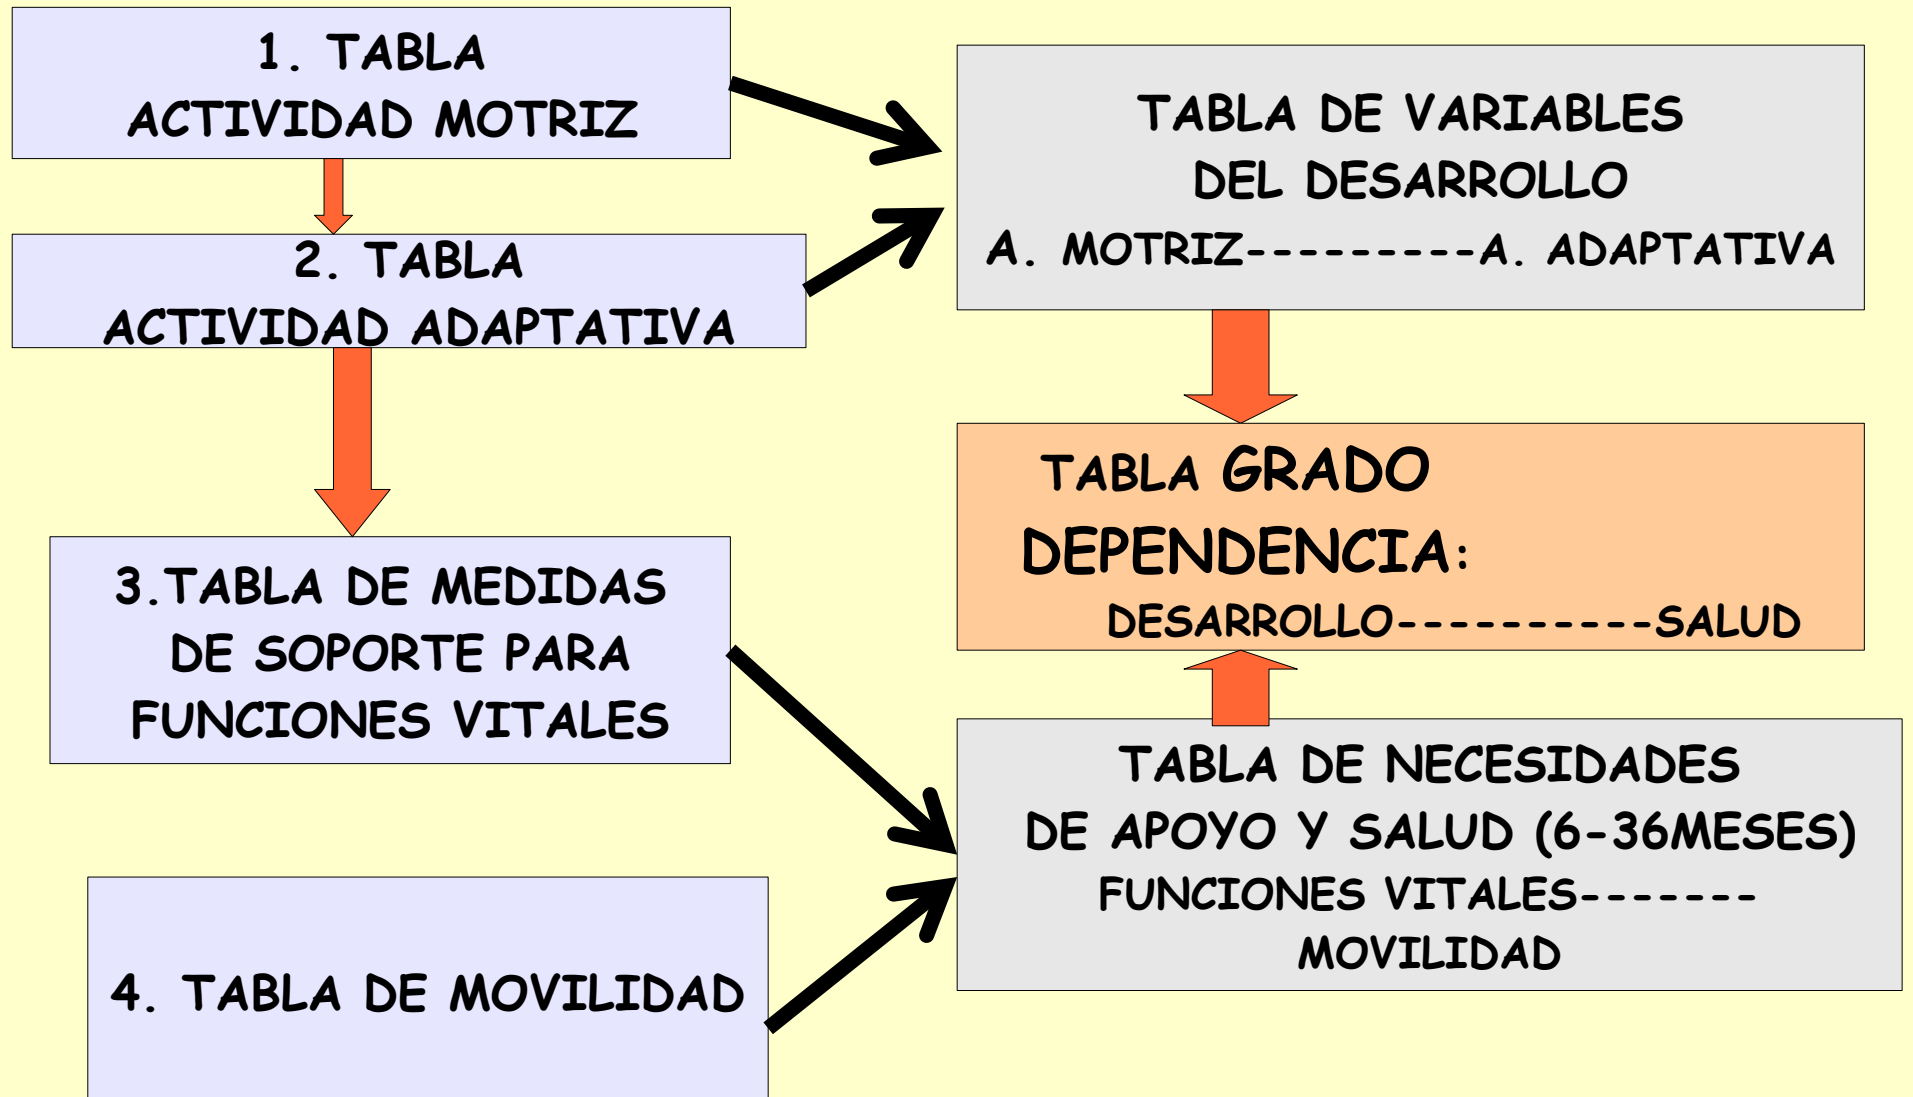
1. TABLA
ACTIVIDAD MOTRIZ

2. TABLA
ACTIVIDAD ADAPTATIVA

3.TABLA DE MEDIDAS DE SOPORTE PARA FUNCIONES VITALES

4. TABLA DE MOVILIDAD

TABLA DE VARIABLES DEL DESARROLLO
A. MOTRIZ---------A. ADAPTATIVA

TABLA GRADO DEPENDENCIA:
DESARROLLO----------SALUD

TABLA DE NECESIDADES DE APOYO Y SALUD (6-36MESES)
FUNCIONES VITALES-------
MOVILIDAD